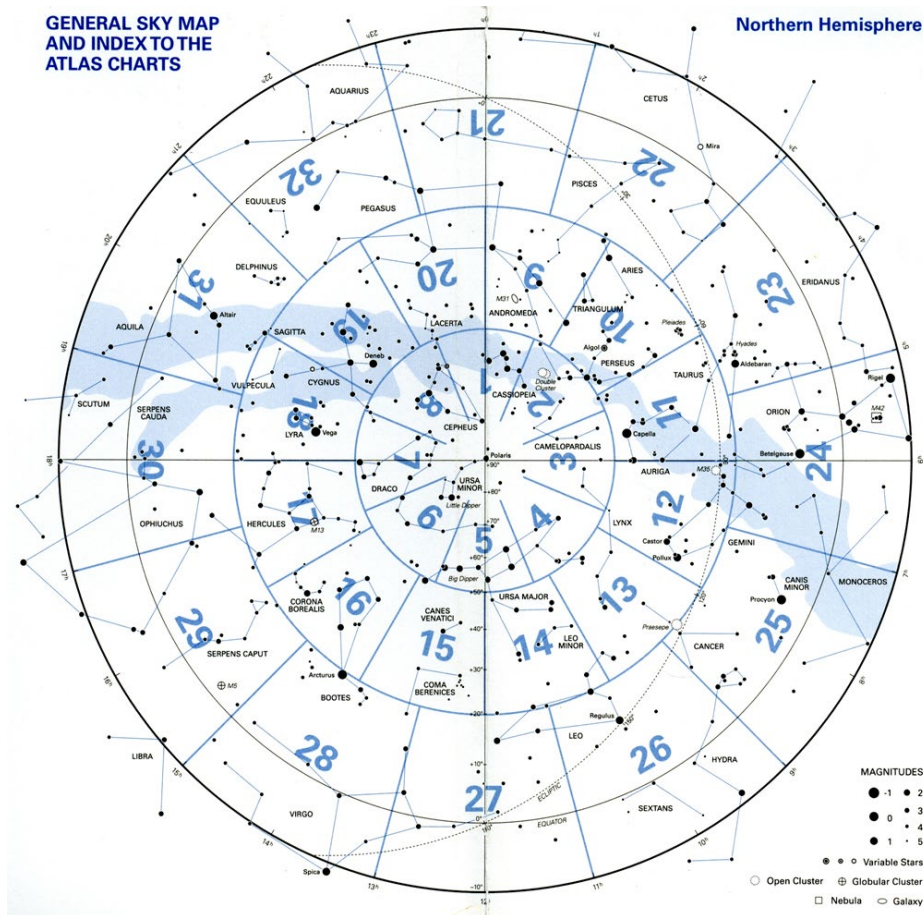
GENERAL SKY MAP AND INDEX TO THE ATLAS CHARTS

Northern Hemisphere

AQUARIUS
21
CETUS
Mira
22
32
PISCES
EQUULEUS
PEGASUS
20
9
ARIES
DELPHINUS
37
23
ERIDANUS
M31
TRIANGULUM
Altair
LACERTA
ANDROMEDA
10
Pleiades
AQUILA
SAGITTA
19
Hyades
Algol
Deneb
1
Double Cluster
PERSEUS
Aldebaran
VULPECULA
CYGNUS
TAURUS
Rigel
2
SCUTUM
8
CASSIOPEIA
11
M42
18
ORION
SERPENS CAUDA
CEPHEUS
Capella
LYRA
Vega
30
Polaris
CAMELOPARDALIS
Betelgeuse
24
7
3
AURIGA
M35
URSA MINOR
DRACO
12
17
HERCULES
M13
6
Little Dipper
4
LYNX
OPHIUCHUS
Castor
Pollux
GEMINI
5
Big Dipper
13
CANIS MINOR
MONOCEROS
16
URSA MAJOR
CORONA BOREALIS
Procyon
29
CANES VENATICI
25
Praesepe
15
14
LEO MINOR
CANCER
SERPENS CAPUT
COMA BERENICES
M5
Arcturus
BOOTES
Regulus
LEO
28
26
LIBRA
HYDRA
27
ECLIPTIC
EQUATOR
VIRGO
SEXTANS
Spica

MAGNITUDES
-1 2
0 3
4
1 5
Variable Stars
Open Cluster
Globular Cluster
Nebula
Galaxy